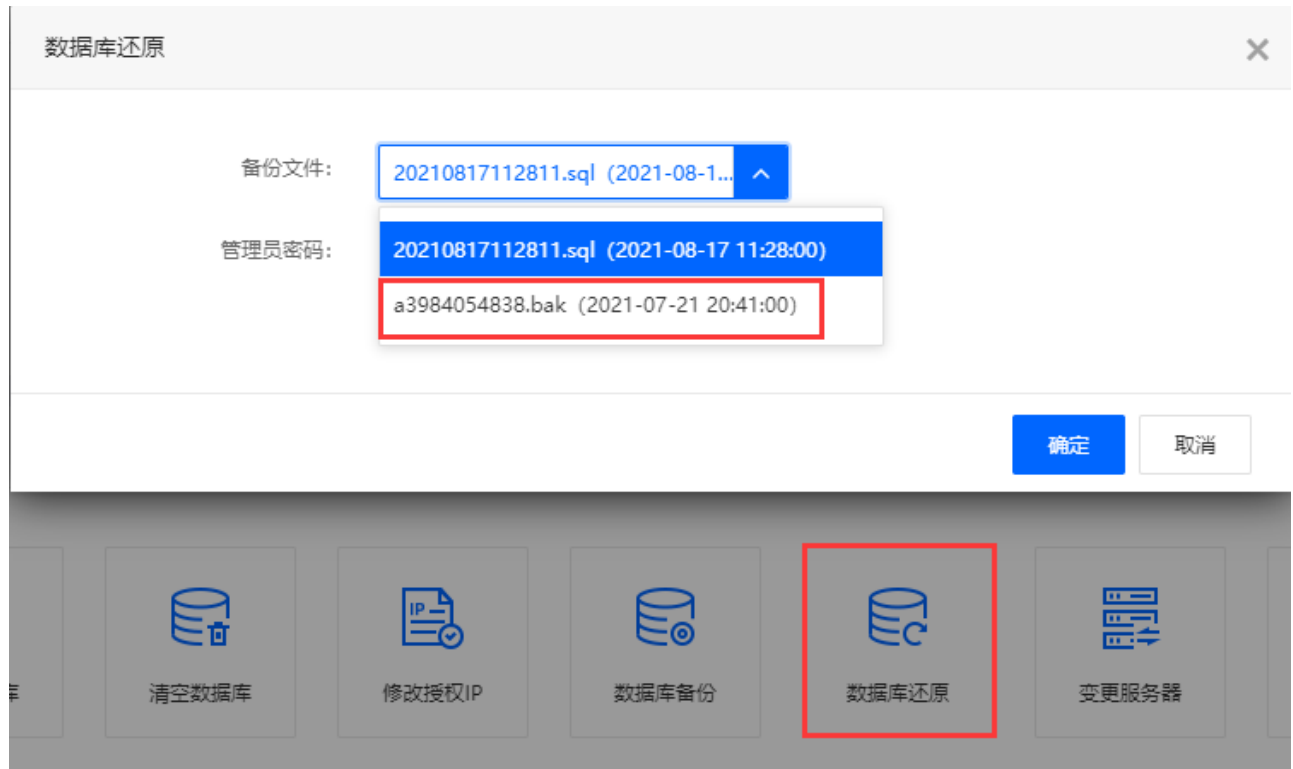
数据库还原

×

备份文件: 20210817112811.sql（2021-08-1...

管理员密码:

20210817112811.sql（2021-08-17 11:28:00）

a3984054838.bak（2021-07-21 20:41:00）

确定 取消

库

清空数据库

修改授权IP

数据库备份

数据库还原

变更服务器